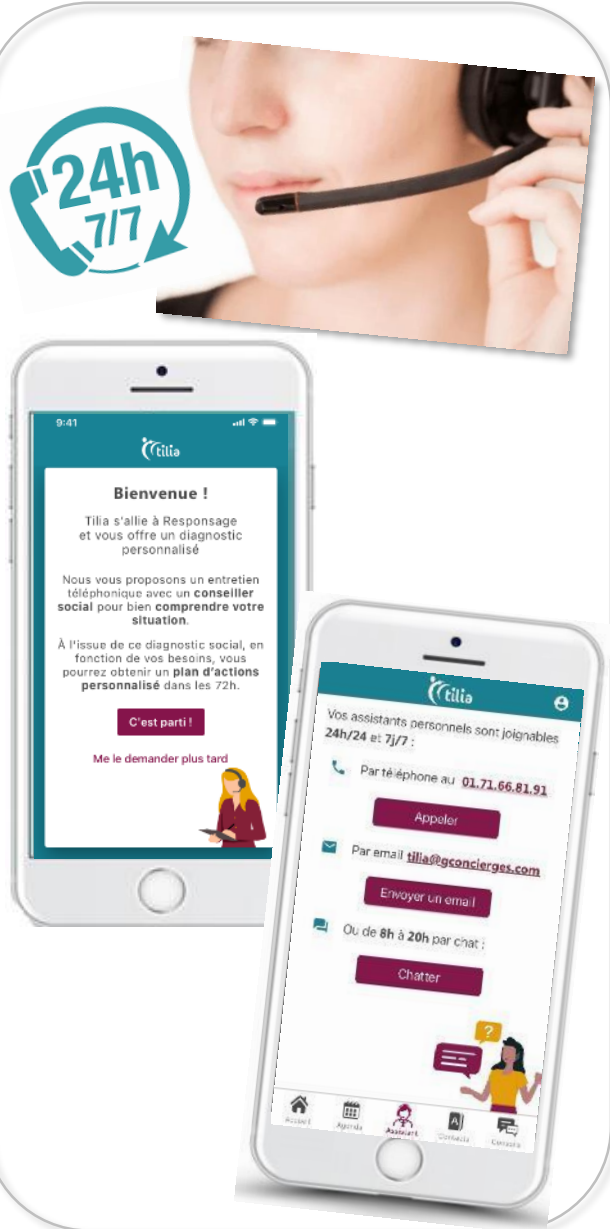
24h
7/7

9:41

tilia

Bienvenue !

Tilia s'allie à Responsage et vous offre un diagnostic personnalisé

Nous vous proposons un entretien téléphonique avec un conseiller social pour bien comprendre votre situation.

À l'issue de ce diagnostic social, en fonction de vos besoins, vous pourrez obtenir un plan d'actions personnalisé dans les 72h.

C'est parti !

Me le demander plus tard

tilia

Vos assistants personnels sont joignables 24h/24 et 7j/7 :

Par téléphone au 01.71.66.81.91

Appeler

Par email tilia@gconcierges.com

Envoyer un email

Ou de 8h à 20h par chat :

Chatter

?

Accueil Agenda Assistant Contacts Conseils